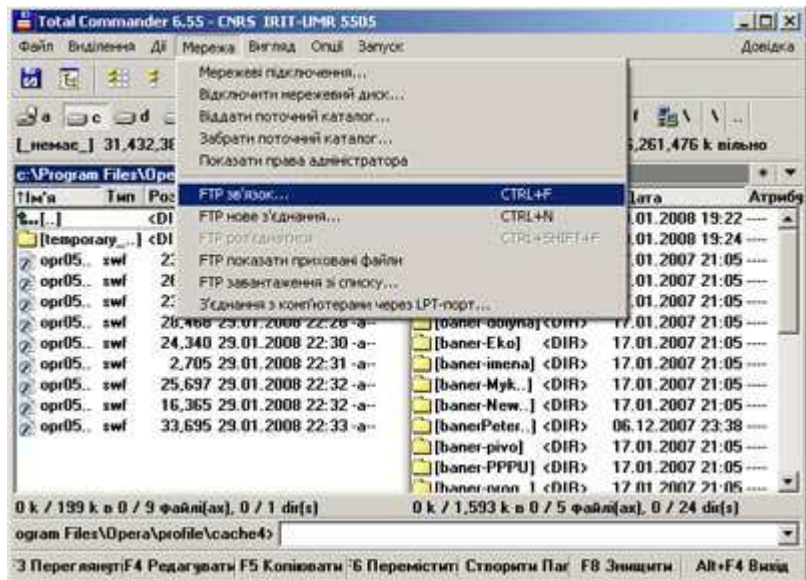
Total Commander 6.55 - CNRS IRIT-UMR 5505

Файл Виділення Дії Мережа Вигляд Опції Запуск Довідка

Мережеві підключення...
Відключити мережевий диск...
Віддати поточний каталог...
Забрати поточний каталог...
Показати права адміністратора

FTP зв'язок... CTRL+F
FTP нове з'єднання... CTRL+N
FTP роз'єднатися CTRL+SHIFT+F
FTP показати приховані файли
FTP завантаження зі списку...
З'єднання з комп'ютерами через LPT-порт...

a c d
[_немає_] 31,432,38 ,261,476 k вільно

c:\Program Files\Ope
↑Ім'я Тип Роз Дата Атриб

[..] <DI 17.01.2008 19:22 ----
[temporary_...] <DI 17.01.2008 19:24 ----
opr05.. swf 2 17.01.2007 21:05 ----
opr05.. swf 28 17.01.2007 21:05 ----
opr05.. swf 2 17.01.2007 21:05 ----
opr05.. swf 20,466 29.01.2008 22:28 -a-- [baner-dolyna] <DIR> 17.01.2007 21:05 ----
opr05.. swf 24,340 29.01.2008 22:30 -a-- [baner-Eko] <DIR> 17.01.2007 21:05 ----
opr05.. swf 2,705 29.01.2008 22:31 -a-- [baner-imena] <DIR> 17.01.2007 21:05 ----
opr05.. swf 25,697 29.01.2008 22:32 -a-- [baner-Myk..] <DIR> 17.01.2007 21:05 ----
opr05.. swf 16,365 29.01.2008 22:32 -a-- [baner-New..] <DIR> 17.01.2007 21:05 ----
opr05.. swf 33,695 29.01.2008 22:33 -a-- [banerPeter..] <DIR> 06.12.2007 23:38 ----
[baner-pivo] <DIR> 17.01.2007 21:05 ----
[baner-PPPU] <DIR> 17.01.2007 21:05 ----
[baner-prop_1 <DIR> 17.01.2007 21:05 ----

0 k / 199 k в 0 / 9 файлі(ах), 0 / 1 dir(s) 0 k / 1,593 k в 0 / 5 файлі(ах), 0 / 24 dir(s)

ogram Files\Opera\profile\cache4>

F3 Переглянути F4 Редагувати F5 Копіювати F6 Перемістити Створити Пап F8 Знищити Alt+F4 Вихід